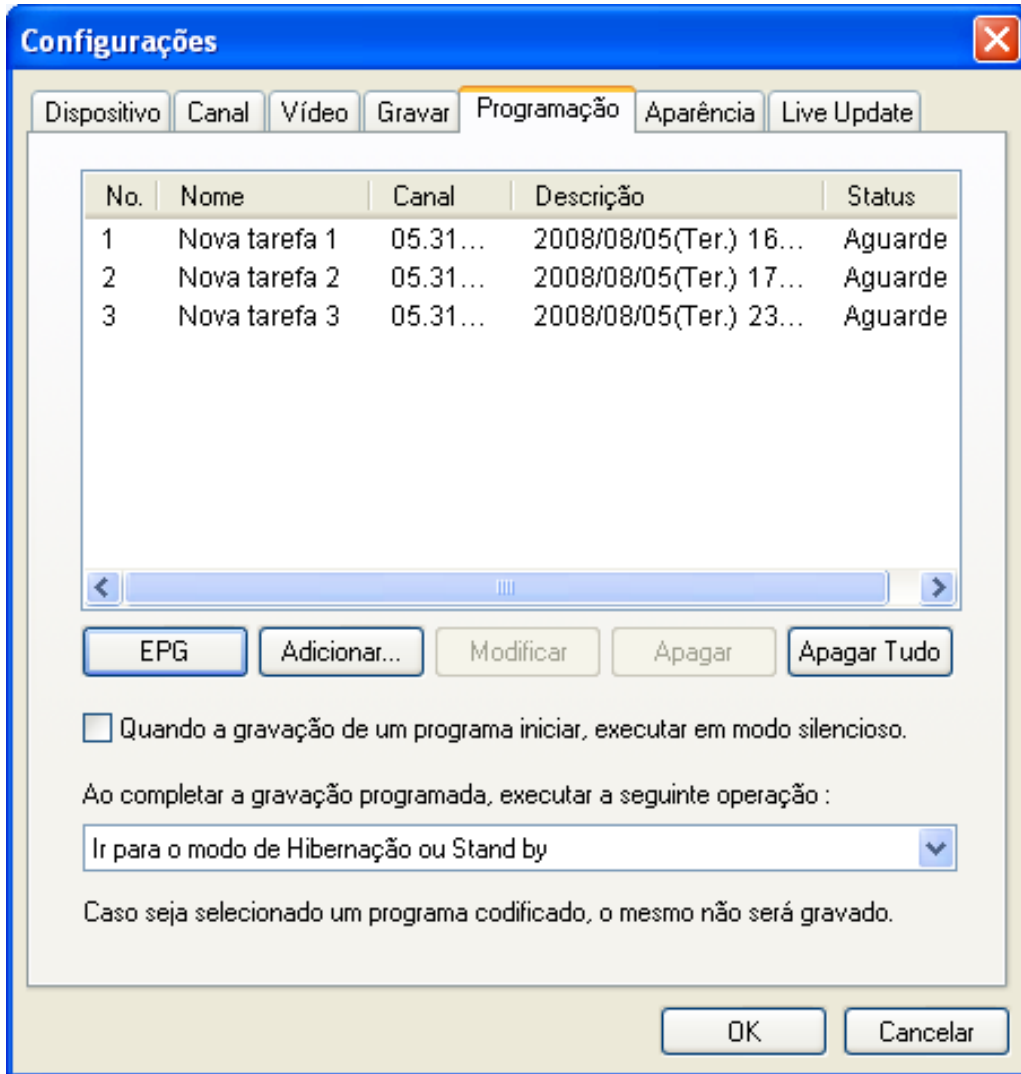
Configurações

Dispositivo | Canal | Vídeo | Gravar | Programação | Aparência | Live Update

| No. | Nome | Canal | Descrição | Status |
|---|---|---|---|---|
| 1 | Nova tarefa 1 | 05.31… | 2008/08/05(Ter.) 16… | Aguarde |
| 2 | Nova tarefa 2 | 05.31… | 2008/08/05(Ter.) 17… | Aguarde |
| 3 | Nova tarefa 3 | 05.31… | 2008/08/05(Ter.) 23… | Aguarde |

EPG | Adicionar... | Modificar | Apagar | Apagar Tudo

Quando a gravação de um programa iniciar, executar em modo silencioso.

Ao completar a gravação programada, executar a seguinte operação :

Ir para o modo de Hibernação ou Stand by

Caso seja selecionado um programa codificado, o mesmo não será gravado.

OK | Cancelar